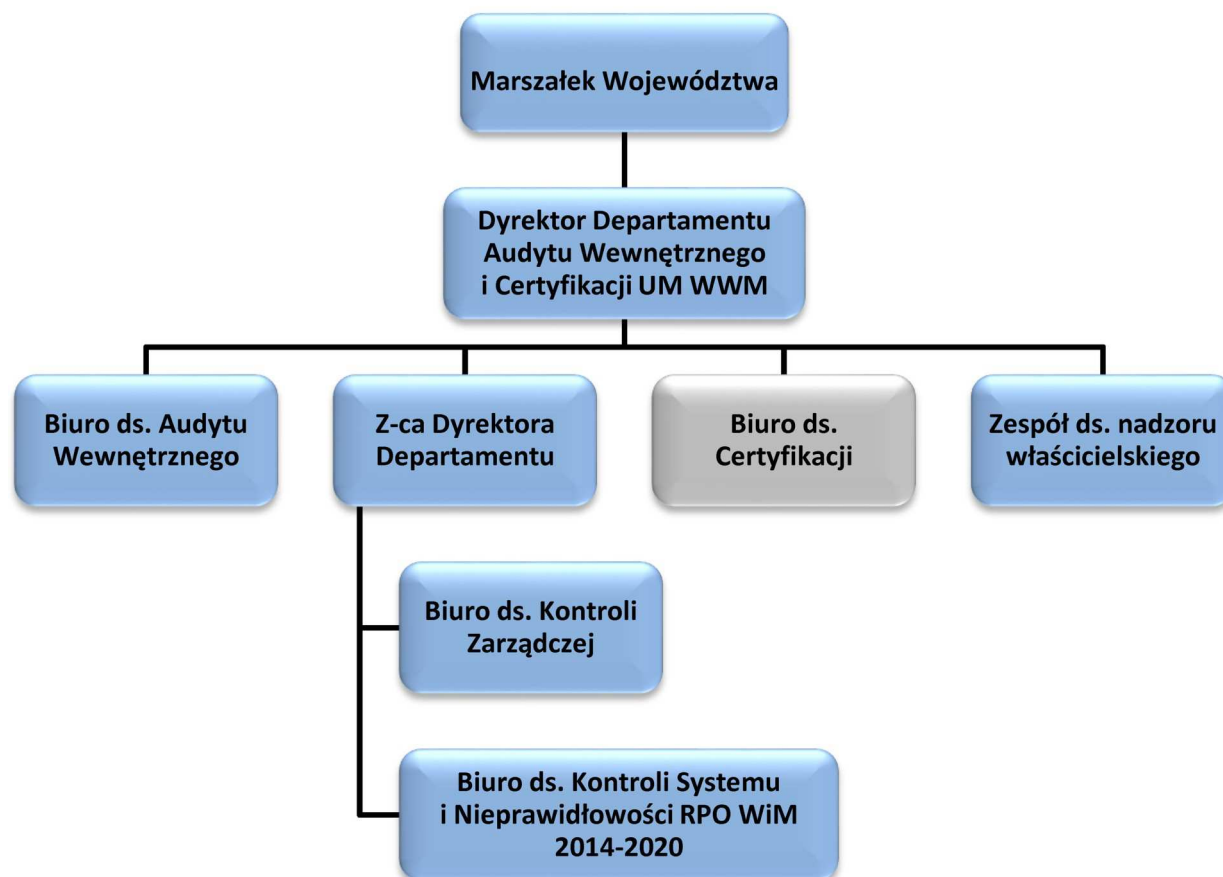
Marszałek Województwa

Dyrektor Departamentu Audytu Wewnętrznego i Certyfikacji UM WWM

Biuro ds. Audytu Wewnętrznego

Z-ca Dyrektora Departamentu

Biuro ds. Certyfikacji

Zespół ds. nadzoru właścicielskiego

Biuro ds. Kontroli Zarządczej

Biuro ds. Kontroli Systemu i Nieprawidłowości RPO WiM 2014-2020